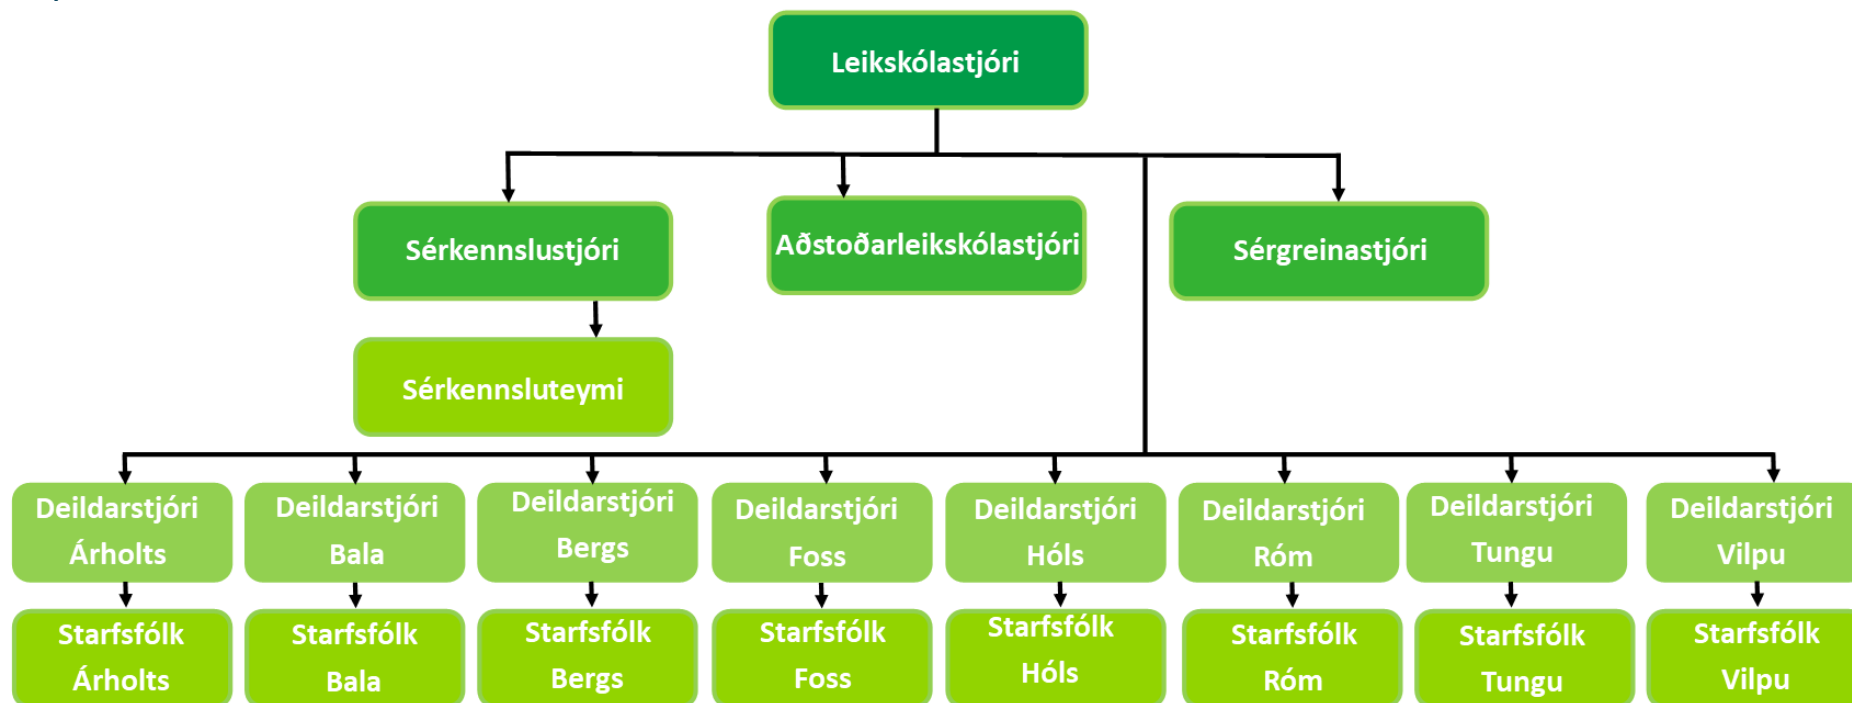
Leikskólastjóri

Sérkennslustjóri

Aðstoðarleikskólastjóri

Sérgreinastjóri

Sérkennsluteymi

Deildarstjóri Árholts

Deildarstjóri Bala

Deildarstjóri Bergs

Deildarstjóri Foss

Deildarstjóri Hóls

Deildarstjóri Róm

Deildarstjóri Tungu

Deildarstjóri Vilpu

Starfsfólk Árholts

Starfsfólk Bala

Starfsfólk Bergs

Starfsfólk Foss

Starfsfólk Hóls

Starfsfólk Róm

Starfsfólk Tungu

Starfsfólk Vilpu